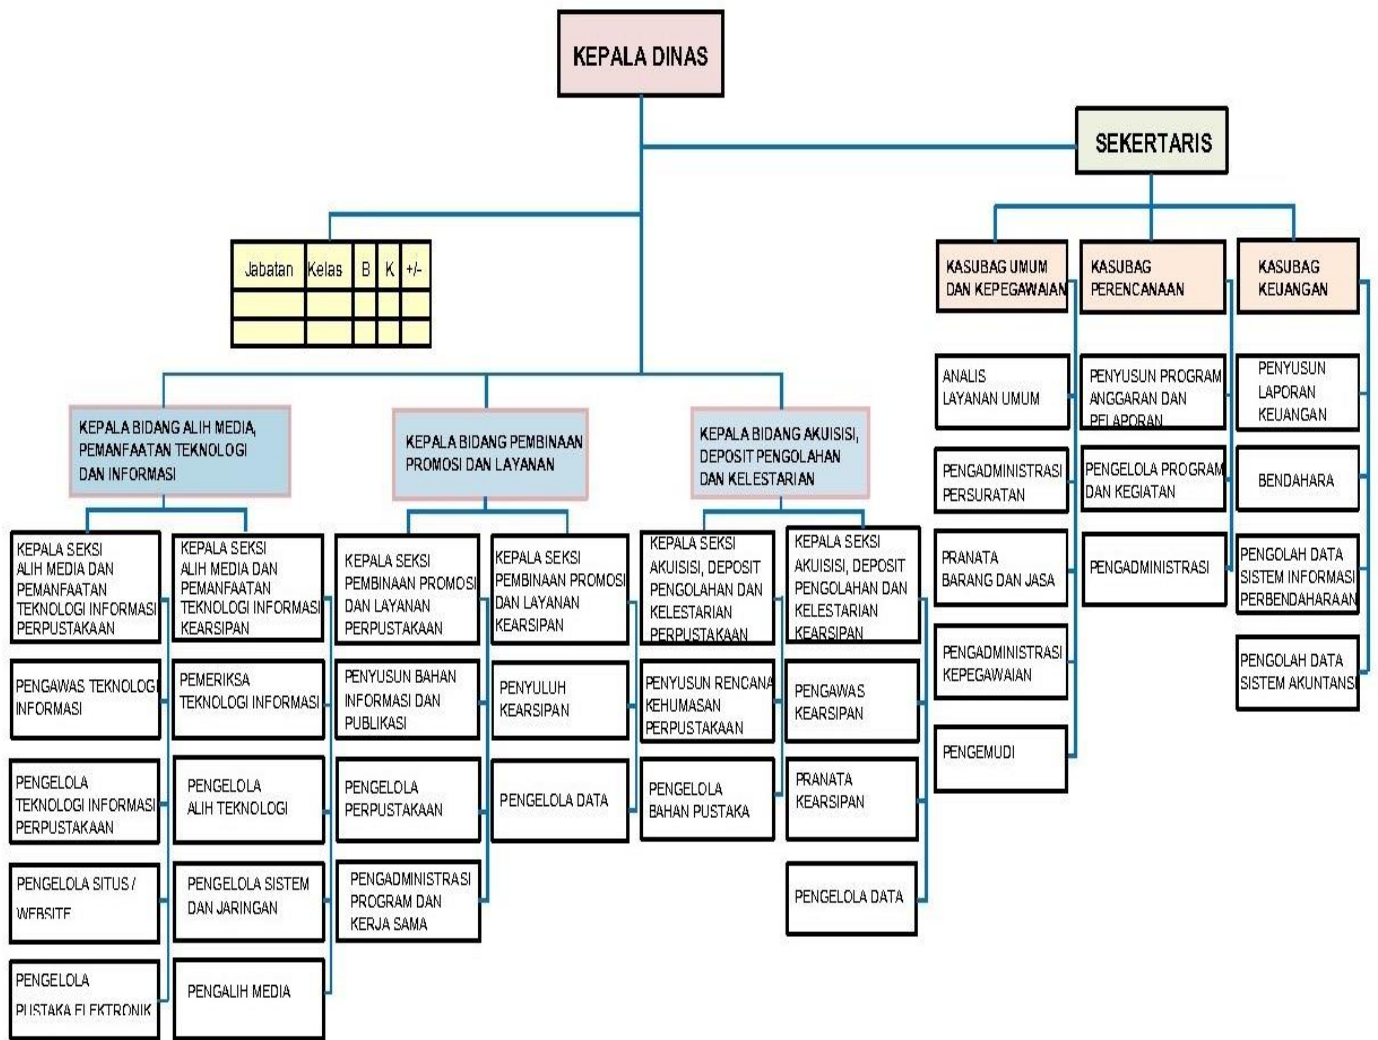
KEPALA DINAS

SEKERTARIS

| Jabatan | Kelas | B | K | +/- |
|---|---|---|---|---|
| | | | | |
| | | | | |

KASUBAG UMUM DAN KEPEGAWAIAN

KASUBAG PERENCANAAN

KASUBAG KEUANGAN

ANALIS LAYANAN UMUM

PENGADMINISTRASI PERSURATAN

PRANATA BARANG DAN JASA

PENGADMINISTRASI KEPEGAWAIAN

PENGEMUDI

PENYUSUN PROGRAM ANGGARAN DAN PELAPORAN

PENGELOLA PROGRAM DAN KEGIATAN

PENGADMINISTRASI

PENYUSUN LAPORAN KEUANGAN

BENDAHARA

PENGOLAH DATA SISTEM INFORMASI PERBENDAHARAAN

PENGOLAH DATA SISTEM AKUNTANSI

KEPALA BIDANG ALIH MEDIA, PEMANFAATAN TEKNOLOGI DAN INFORMASI

KEPALA BIDANG PEMBINAAN PROMOSI DAN LAYANAN

KEPALA BIDANG AKUISISI, DEPOSIT PENGOLAHAN DAN KELESTARIAN

KEPALA SEKSI ALIH MEDIA DAN PEMANFAATAN TEKNOLOGI INFORMASI PERPUSTAKAAN

PENGAWAS TEKNOLOGI INFORMASI

PENGELOLA TEKNOLOGI INFORMASI PERPUSTAKAAN

PENGELOLA SITUS / WEBSITE

PENGELOLA PUSTAKA ELEKTRONIK

KEPALA SEKSI ALIH MEDIA DAN PEMANFAATAN TEKNOLOGI INFORMASI KEARSIPAN

PEMERIKSA TEKNOLOGI INFORMASI

PENGELOLA ALIH TEKNOLOGI

PENGELOLA SISTEM DAN JARINGAN

PENGALIH MEDIA

KEPALA SEKSI PEMBINAAN PROMOSI DAN LAYANAN PERPUSTAKAAN

PENYUSUN BAHAN INFORMASI DAN PUBLIKASI

PENGELOLA PERPUSTAKAAN

PENGADMINISTRASI PROGRAM DAN KERJA SAMA

KEPALA SEKSI PEMBINAAN PROMOSI DAN LAYANAN KEARSIPAN

PENYULUH KEARSIPAN

PENGELOLA DATA

KEPALA SEKSI AKUISISI, DEPOSIT PENGOLAHAN DAN KELESTARIAN PERPUSTAKAAN

PENYUSUN RENCANA KEHUMASAN PERPUSTAKAAN

PENGELOLA BAHAN PUSTAKA

KEPALA SEKSI AKUISISI, DEPOSIT PENGOLAHAN DAN KELESTARIAN KEARSIPAN

PENGAWAS KEARSIPAN

PRANATA KEARSIPAN

PENGELOLA DATA